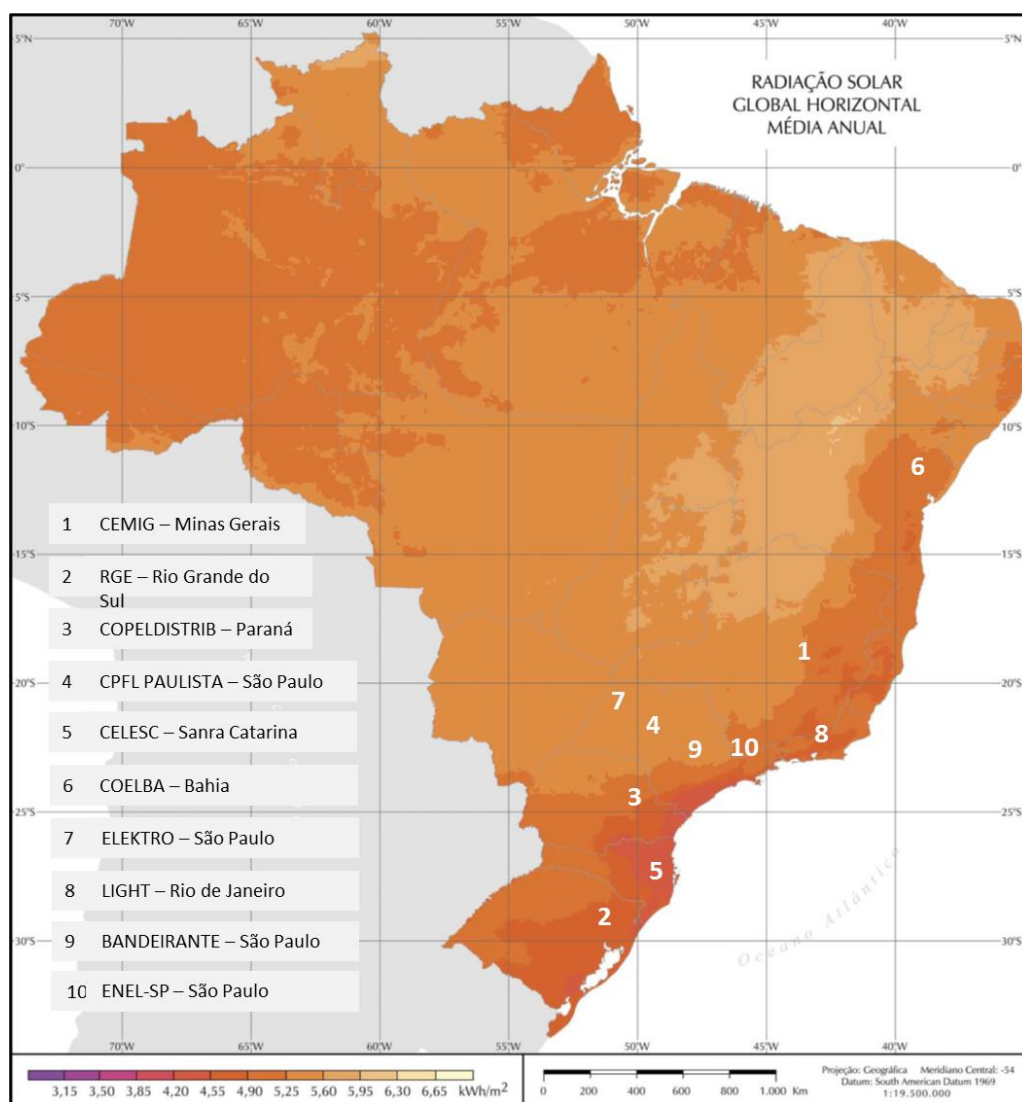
70°W 65°W 60°W 55°W 50°W 45°W 40°W

5°N 5°N

RADIAÇÃO SOLAR
GLOBAL HORIZONTAL
MÉDIA ANUAL

0° 0°

5°S 5°S

10°S 10°S

6

1 CEMIG – Minas Gerais

15°S 15°S

2 RGE – Rio Grande do Sul

3 COPELDISTRIB – Paraná

1

20°S 20°S

4 CPFL PAULISTA – São Paulo

7

5 CELESC – Sanra Catarina

4 9 10 8

6 COELBA – Bahia

3

25°S 25°S

7 ELEKTRO – São Paulo

5

8 LIGHT – Rio de Janeiro

2

30°S 30°S

9 BANDEIRANTE – São Paulo

Oceano Atlântico

10 ENEL-SP – São Paulo

70°W 65°W 60°W 55°W 50°W 45°W 40°W

3,15 3,50 3,85 4,20 4,55 4,90 5,25 5,60 5,95 6,30 6,65 kWh/m$^2$

0 200 400 600 800 1.000 Km

Projeção: Geográfica Meridiano Central: -54
Datum: South American Datum 1969
1:19.500.000